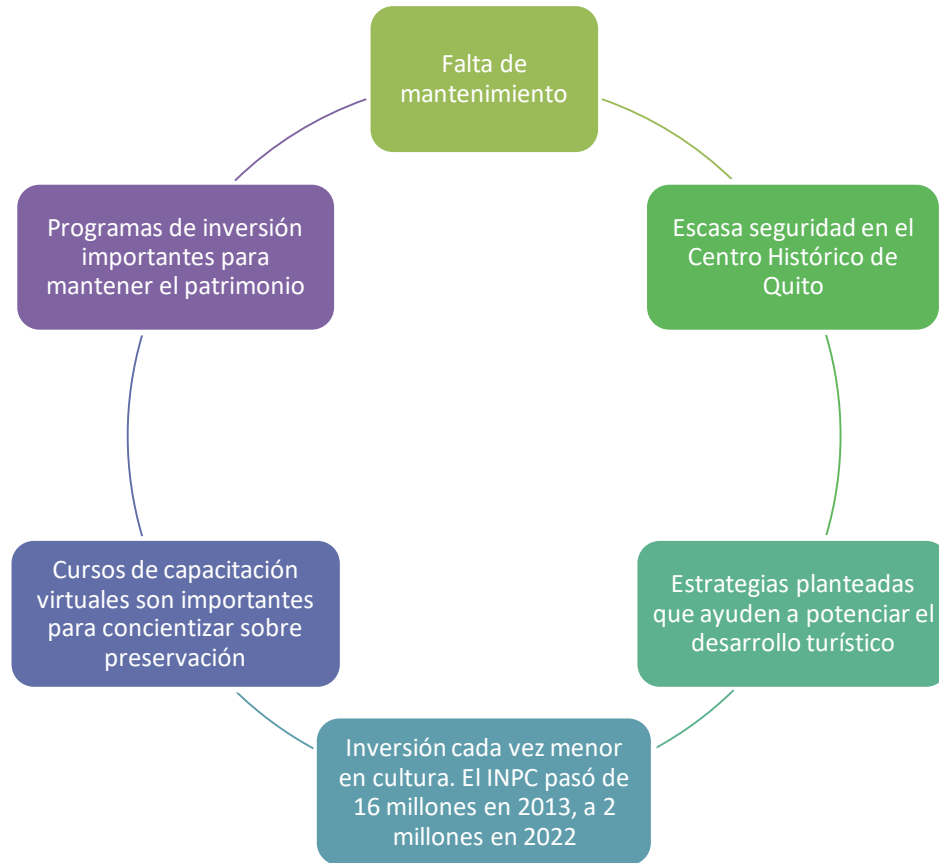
Falta de mantenimiento

Escasa seguridad en el Centro Histórico de Quito

Estrategias planteadas que ayuden a potenciar el desarrollo turístico

Inversión cada vez menor en cultura. El INPC pasó de 16 millones en 2013, a 2 millones en 2022

Cursos de capacitación virtuales son importantes para concientizar sobre preservación

Programas de inversión importantes para mantener el patrimonio